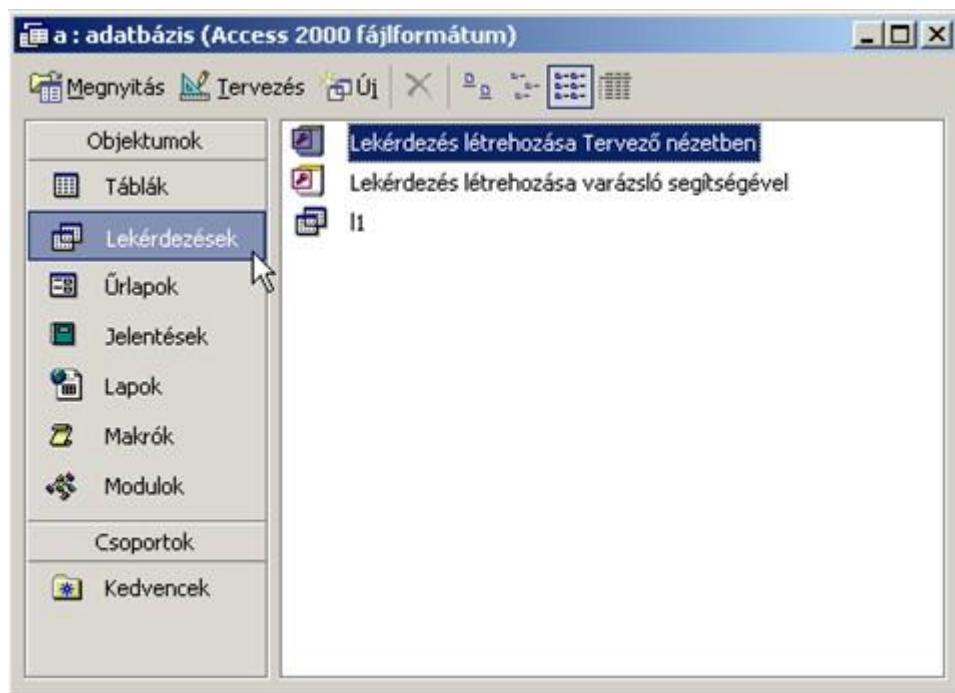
a : adatbázis (Access 2000 fájlformátum)

Megnyitás Tervezés Új

Objektumok
Táblák
Lekérdezések
Űrlapok
Jelentések
Lapok
Makrók
Modulok
Csoportok
Kedvencek

Lekérdezés létrehozása Tervező nézetben
Lekérdezés létrehozása varázsló segítségével
l1